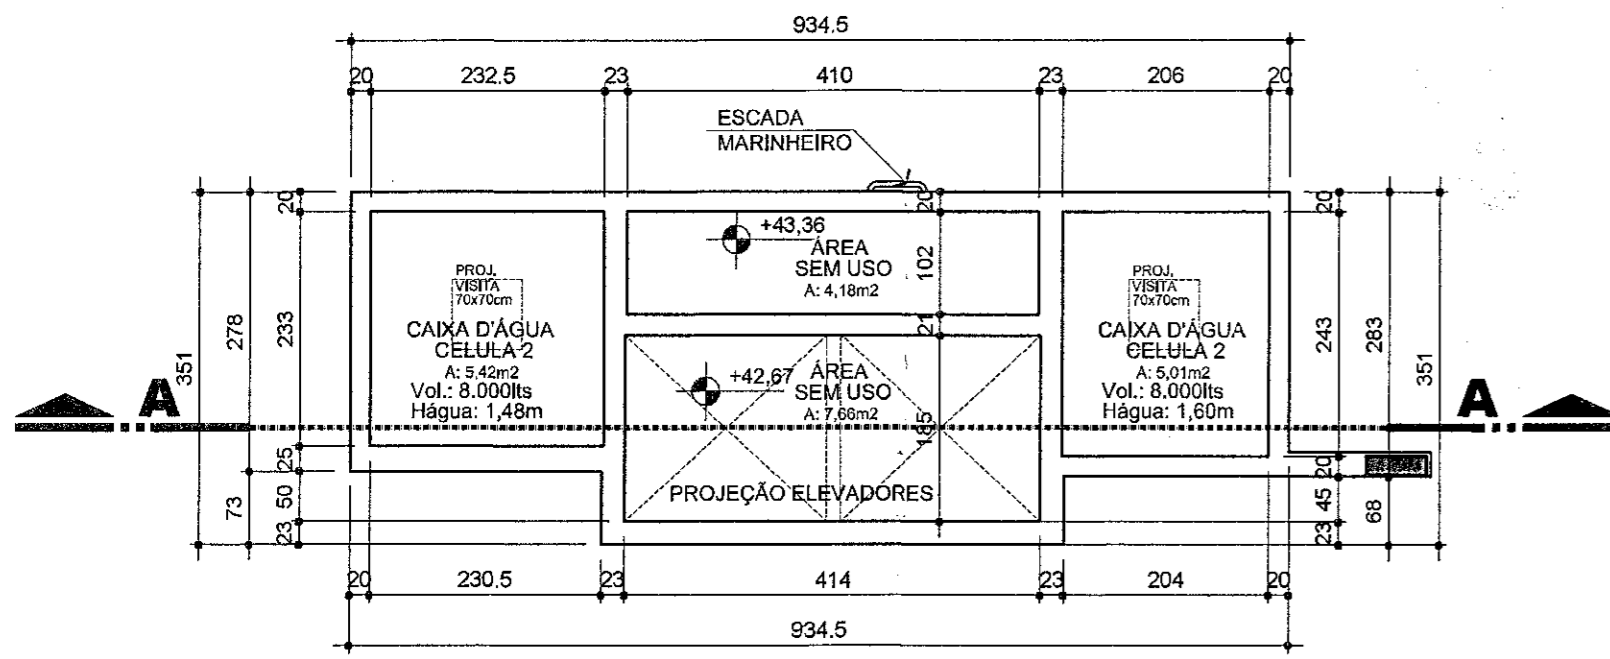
934.5

20 232.5 23 410 23 206 20

ESCADA
MARINHEIRO

20 20 20

+43,36
ÁREA
SEM USO
A: 4,18m2

102

21

PROJ.
VISITA
70x70cm

CAIXA D'ÁGUA
CELULA 2
A: 5,42m2
Vol.: 8.000lts
Hágua: 1,48m

+42,67
ÁREA
SEM USO
A: 7,66m2

185

PROJEÇÃO ELEVADORES

PROJ.
VISITA
70x70cm

CAIXA D'ÁGUA
CELULA 2
A: 5,01m2
Vol.: 8.000lts
Hágua: 1,60m

351 278 233 25 50 23 73

243 283 351 20 45 23 68

A A

20 230.5 23 414 23 204 20

934.5